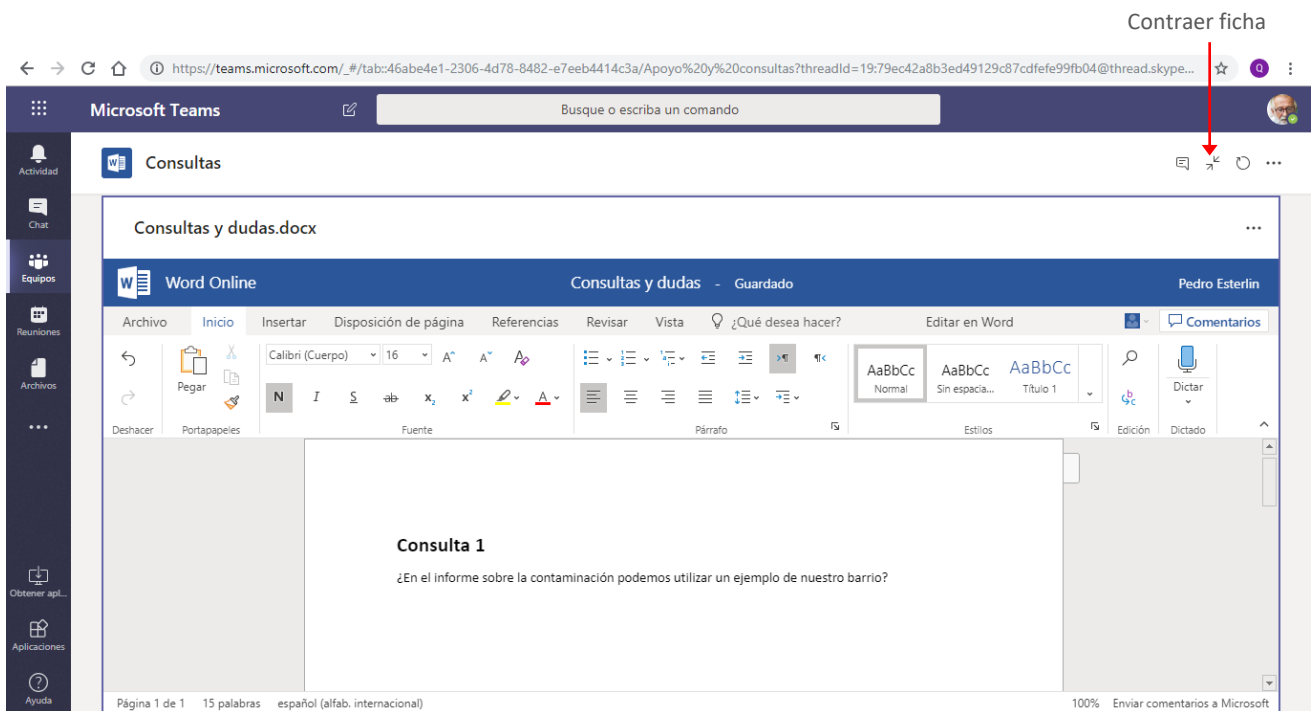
Contraer ficha

https://teams.microsoft.com/_#/tab::46abe4e1-2306-4d78-8482-e7eeb4414c3a/Apoyo%20y%20consultas?threadId=19:79ec42a8b3ed49129c87cdfefe99fb04@thread.skype...

Microsoft Teams

Busque o escriba un comando

Actividad
Chat
Equipos
Reuniones
Archivos
...
Obtener apl...
Aplicaciones
Ayuda

Consultas

Consultas y dudas.docx

Word Online

Consultas y dudas - Guardado

Pedro Esterlin

Archivo Inicio Insertar Disposición de página Referencias Revisar Vista ¿Qué desea hacer? Editar en Word Comentarios

Pegar
Calibri (Cuerpo) 16
N I S ab $x_2$ $x^2$
AaBbCc Normal
AaBbCc Sin espacia...
AaBbCc Título 1
Dictar

Deshacer Portapapeles Fuente Párrafo Estilos Edición Dictado

Consulta 1

¿En el informe sobre la contaminación podemos utilizar un ejemplo de nuestro barrio?

Página 1 de 1 15 palabras español (alfab. internacional) 100% Enviar comentarios a Microsoft